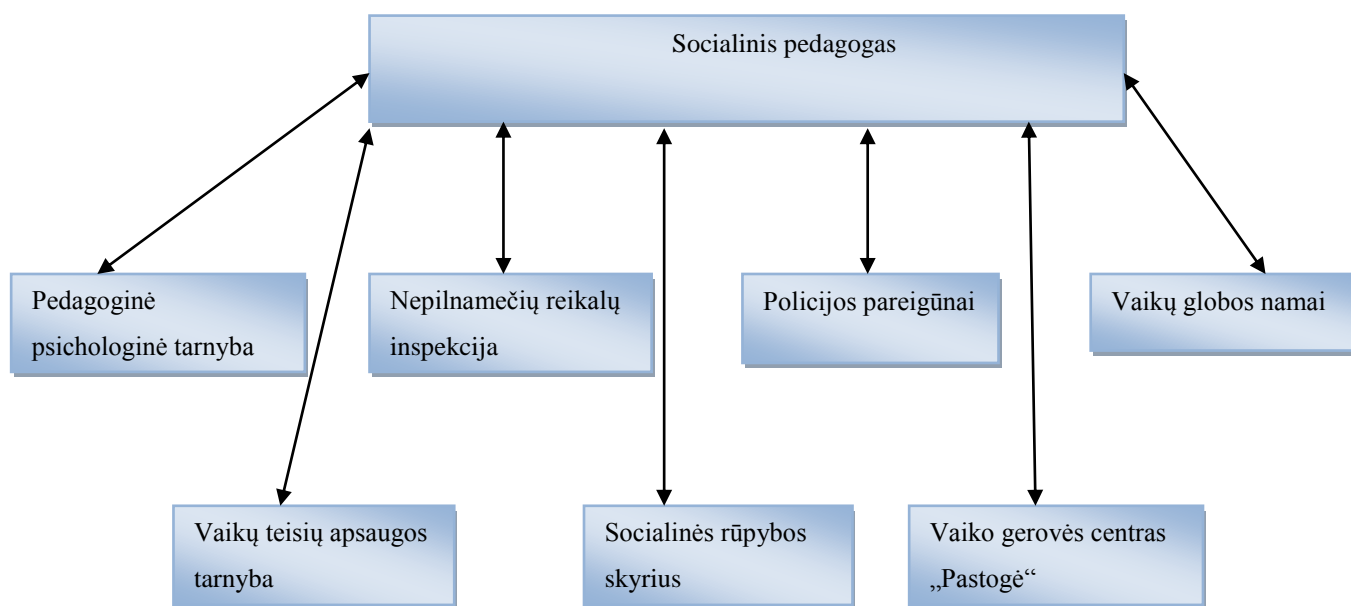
Socialinis pedagogas

Pedagoginė psichologinė tarnyba

Nepilnamečių reikalų inspekcija

Policijos pareigūnai

Vaikų globos namai

Vaikų teisių apsaugos tarnyba

Socialinės rūpybos skyrius

Vaiko gerovės centras „Pastogė“